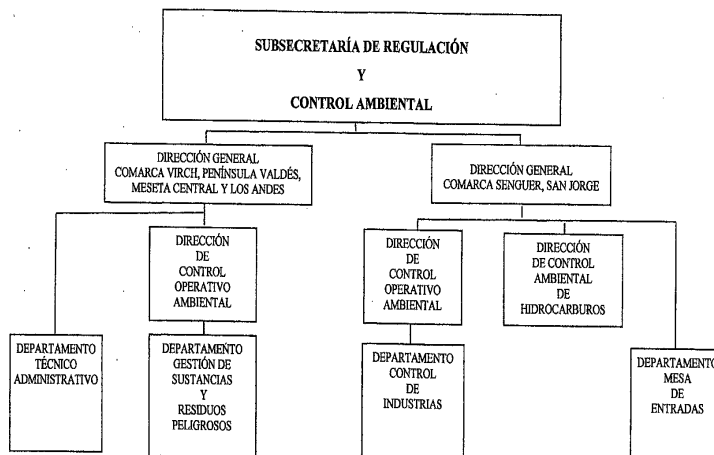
SUBSECRETARÍA DE REGULACIÓN
Y
CONTROL AMBIENTAL

DIRECCIÓN GENERAL
COMARCA VIRCH, PENÍNSULA VALDÉS, MESETA CENTRAL Y LOS ANDES

DIRECCIÓN GENERAL
COMARCA SENGUER, SAN JORGE

DIRECCIÓN DE CONTROL OPERATIVO AMBIENTAL

DIRECCIÓN DE CONTROL OPERATIVO AMBIENTAL

DIRECCIÓN DE CONTROL AMBIENTAL DE HIDROCARBUROS

DEPARTAMENTO TÉCNICO ADMINISTRATIVO

DEPARTAMENTO GESTIÓN DE SUSTANCIAS Y RESIDUOS PELIGROSOS

DEPARTAMENTO CONTROL DE INDUSTRIAS

DEPARTAMENTO MESA DE ENTRADAS